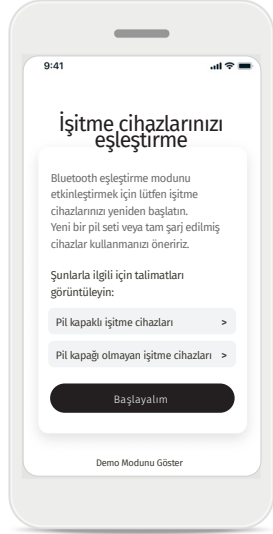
9:41

İşitme cihazlarınızı eşleştirme

Bluetooth eşleştirme modunu etkinleştirmek için lütfen işitme cihazlarınızı yeniden başlatın. Yeni bir pil seti veya tam şarj edilmiş cihazlar kullanmanızı öneririz.

Şunlarla ilgili için talimatları görüntüleyin:

Pil kapaklı işitme cihazları >

Pil kapağı olmayan işitme cihazları >

Başlayalım

Demo Modunu Göster